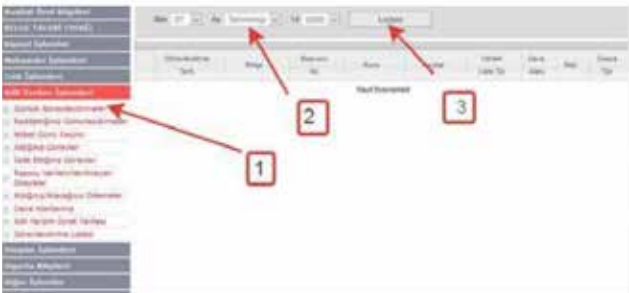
Kurumsal Genel Bilgileri
Ücretli Takvimi Yönetimi
Maaşlar İşlemleri
Muhasebe İşlemleri
İzin İşlemleri
Nöbet Kontrol İşlemleri
Günlük Görevlendirmeler
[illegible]
Nöbet Günü Seçimi
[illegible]
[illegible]
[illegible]
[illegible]
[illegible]
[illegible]
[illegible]
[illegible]
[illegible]
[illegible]

Gün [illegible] Ay Temmuz Yıl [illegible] Listele

| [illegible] | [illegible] | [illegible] | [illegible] | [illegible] | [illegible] | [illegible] | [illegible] | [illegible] |
|---|---|---|---|---|---|---|---|---|

Kayıt Bulunamadı

1
2
3